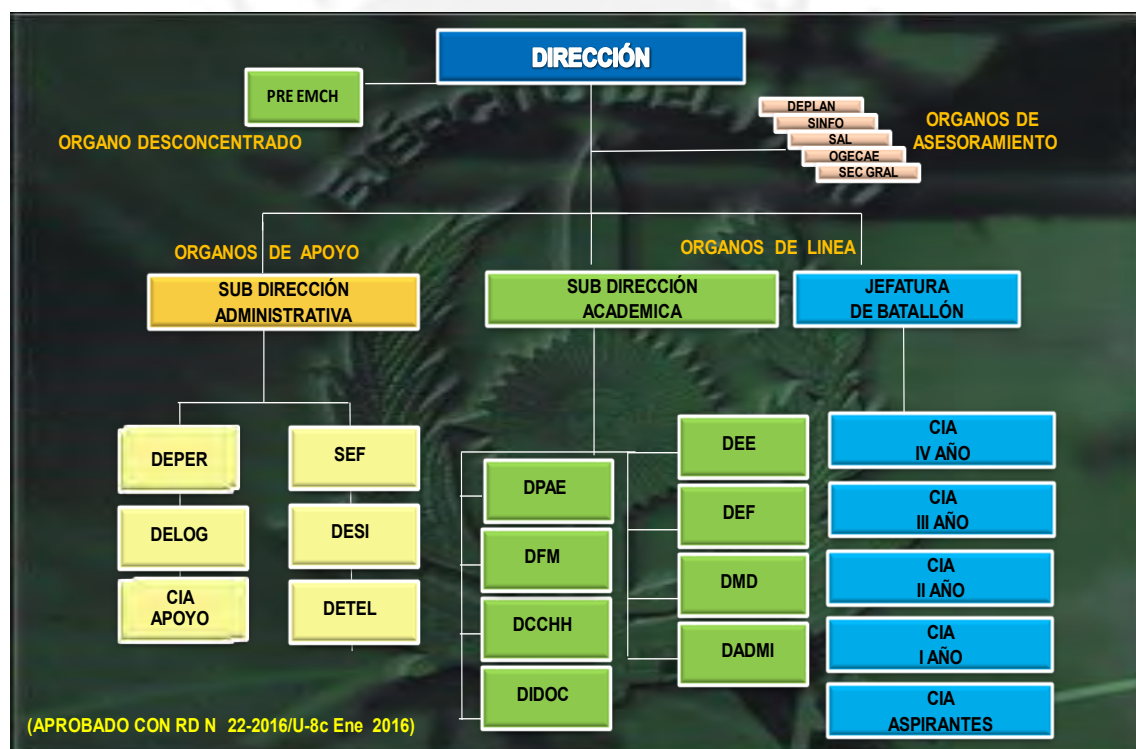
DIRECCIÓN

PRE EMCH

ORGANO DESCONCENTRADO

DEPLAN
SINFO
SAL
OGECAE
SEC GRAL

ORGANOS DE ASESORAMIENTO

ORGANOS DE APOYO

ORGANOS DE LINEA

SUB DIRECCIÓN ADMINISTRATIVA

SUB DIRECCIÓN ACADEMICA

JEFATURA DE BATALLÓN

DEPER

DELOG

CIA APOYO

SEF

DESI

DETEL

DPAE

DFM

DCCHH

DIDOC

DEE

DEF

DMD

DADMI

CIA IV AÑO

CIA III AÑO

CIA II AÑO

CIA I AÑO

CIA ASPIRANTES

(APROBADO CON RD N 22-2016/U-8c Ene 2016)